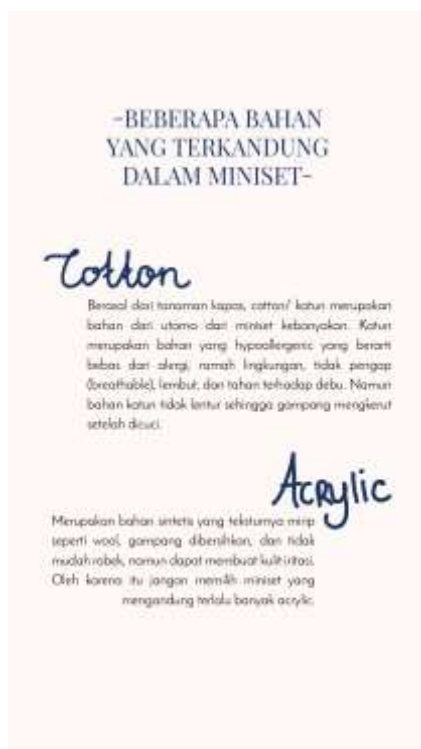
-BEBERAPA BAHAN YANG TERKANDUNG DALAM MINISET-

Cotton

Berasal dari tanaman kapas, cotton/ katun merupakan bahan dari utama dari miniset kebanyakan. Katun merupakan bahan yang hypoallergenic yang berarti bebas dari alergi, ramah lingkungan, tidak pengap (breathable), lembut, dan tahan terhadap debu. Namun bahan katun tidak lentur sehingga gampang mengkerut setelah dicuci.

Acrylic

Merupakan bahan sintetis yang teksturnya mirip seperti wool, gampang dibersihkan, dan tidak mudah robek, namun dapat membuat kulit iritasi. Oleh karena itu jangan memilih miniset yang mengandung terlalu banyak acrylic.